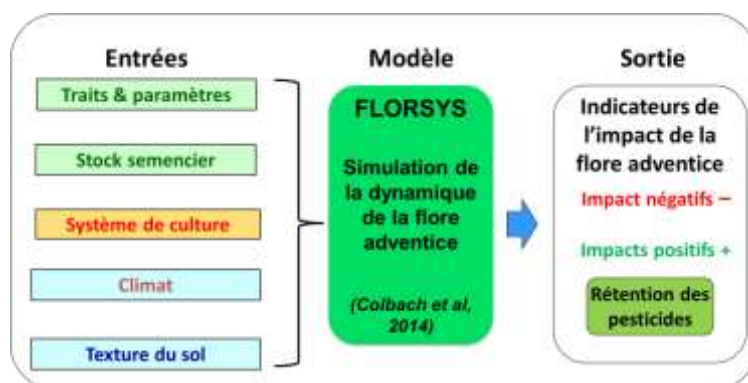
Entrées

Traits & paramètres

Stock semencier

Système de culture

Climat

Texture du sol

Modèle

FLORSYS

Simulation de la dynamique de la flore adventice

(Colbach et al, 2014)

Sortie

Indicateurs de l'impact de la flore adventice

Impact négatifs –

Impacts positifs +

Rétention des pesticides